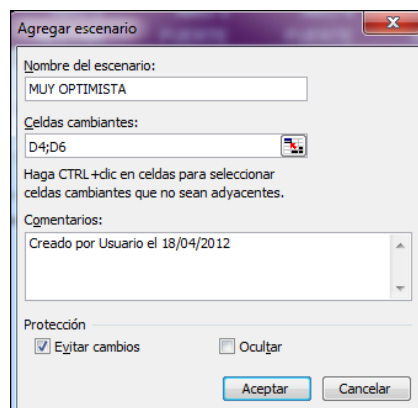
Agregar escenario

Nombre del escenario:
MUY OPTIMISTA

Celdas cambiantes:
D4;D6

Haga CTRL+clic en celdas para seleccionar celdas cambiantes que no sean adyacentes.

Comentarios:
Creado por Usuario el 18/04/2012

Protección
Evitar cambios
Ocultar

Aceptar
Cancelar